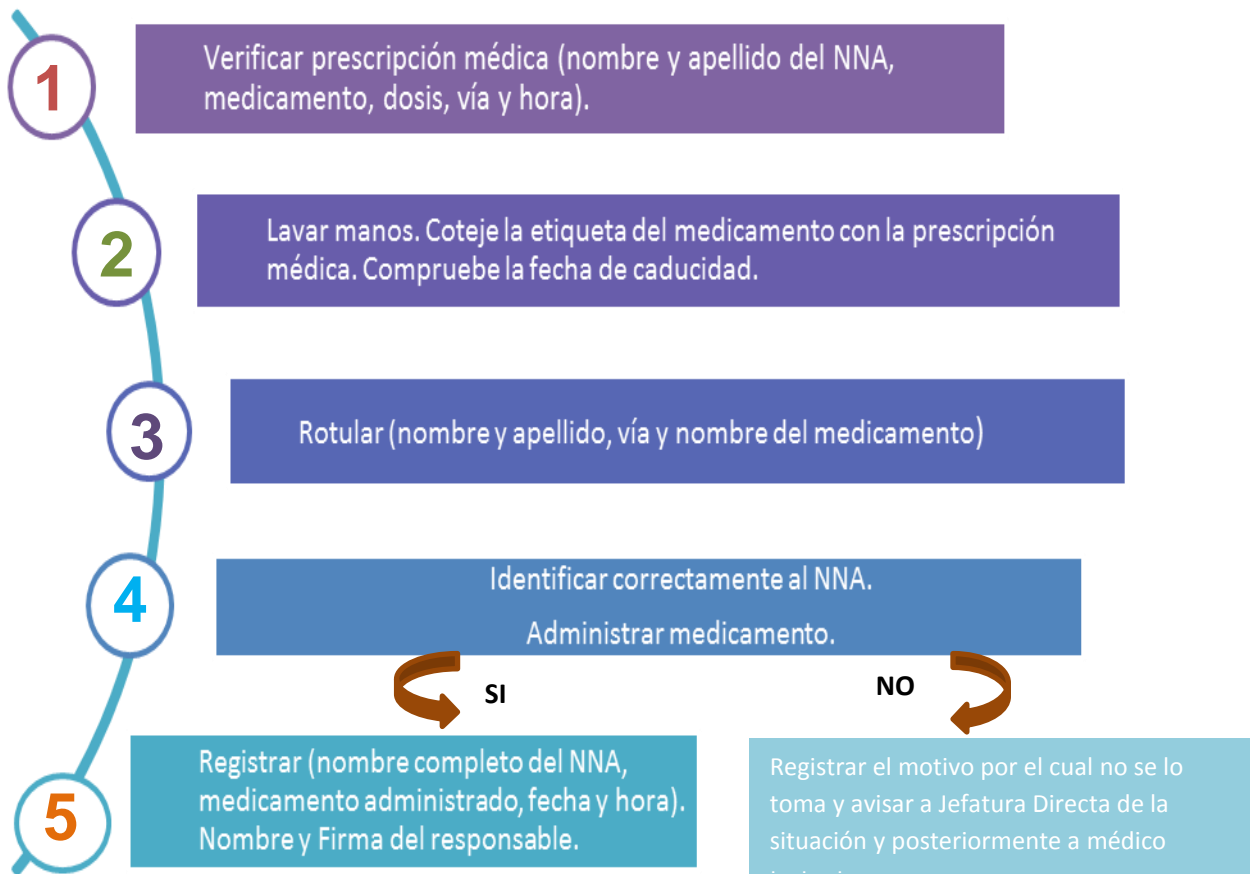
1

Verificar prescripción médica (nombre y apellido del NNA, medicamento, dosis, vía y hora).

2

Lavar manos. Coteje la etiqueta del medicamento con la prescripción médica. Compruebe la fecha de caducidad.

3

Rotular (nombre y apellido, vía y nombre del medicamento)

4

Identificar correctamente al NNA.

Administrar medicamento.

SI

NO

5

Registrar (nombre completo del NNA, medicamento administrado, fecha y hora). Nombre y Firma del responsable.

Registrar el motivo por el cual no se lo toma y avisar a Jefatura Directa de la situación y posteriormente a médico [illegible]